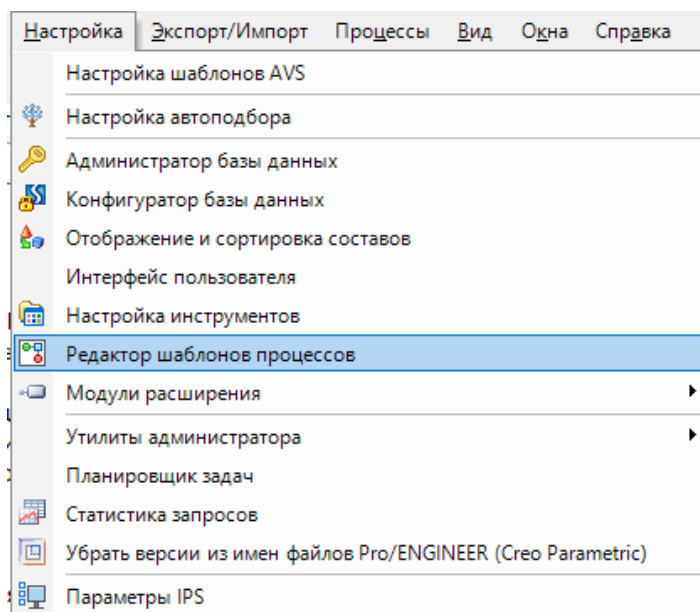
Настройка Экспорт/Импорт Процессы Вид Окна Справка

Настройка шаблонов AVS
Настройка автоподбора
Администратор базы данных
Конфигуратор базы данных
Отображение и сортировка составов
Интерфейс пользователя
Настройка инструментов
Редактор шаблонов процессов
Модули расширения
Утилиты администратора
Планировщик задач
Статистика запросов
Убрать версии из имен файлов Pro/ENGINEER (Creo Parametric)
Параметры IPS